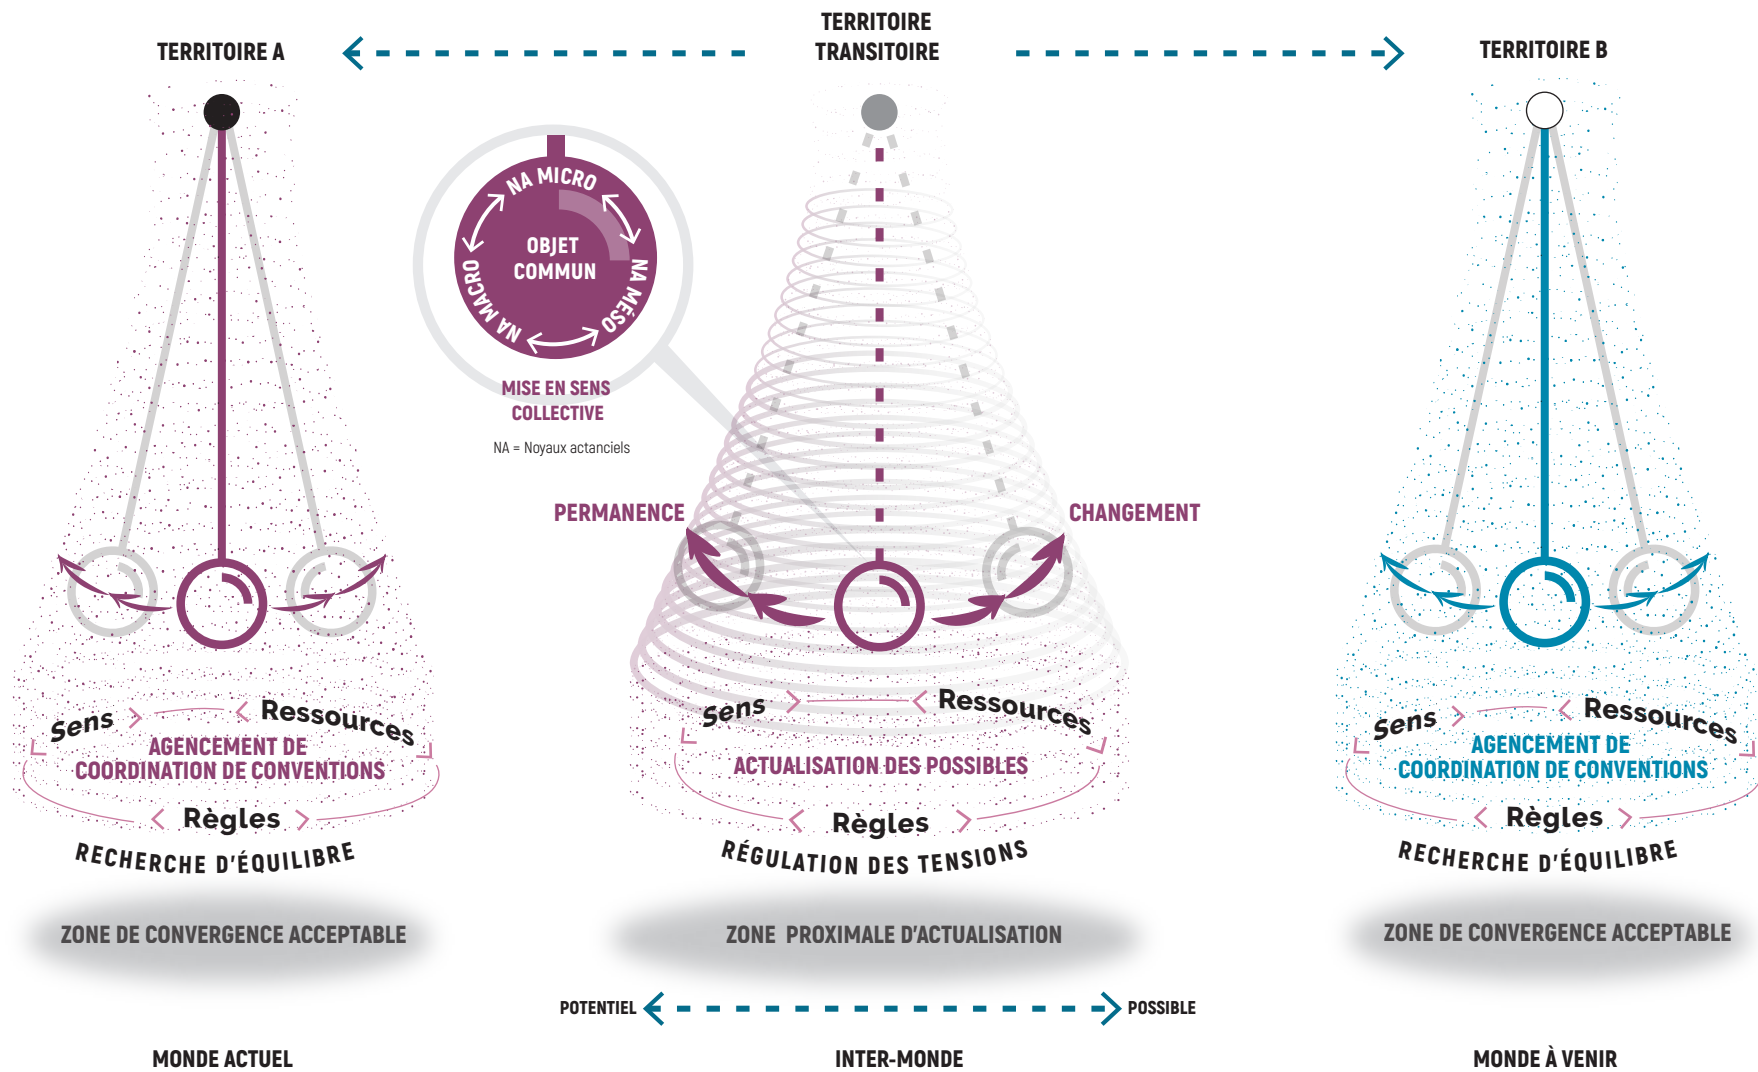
TERRITOIRE A

TERRITOIRE TRANSITOIRE

TERRITOIRE B

NA MICRO
OBJET COMMUN
NA MÉSO
NA MACRO

MISE EN SENS COLLECTIVE

NA = Noyaux actanciels

PERMANENCE

CHANGEMENT

Sens
Ressources
AGENCEMENT DE COORDINATION DE CONVENTIONS
Règles
RECHERCHE D'ÉQUILIBRE

Sens
Ressources
ACTUALISATION DES POSSIBLES
Règles
RÉGULATION DES TENSIONS

Sens
Ressources
AGENCEMENT DE COORDINATION DE CONVENTIONS
Règles
RECHERCHE D'ÉQUILIBRE

ZONE DE CONVERGENCE ACCEPTABLE

ZONE PROXIMALE D'ACTUALISATION

ZONE DE CONVERGENCE ACCEPTABLE

POTENTIEL

POSSIBLE

MONDE ACTUEL

INTER-MONDE

MONDE À VENIR